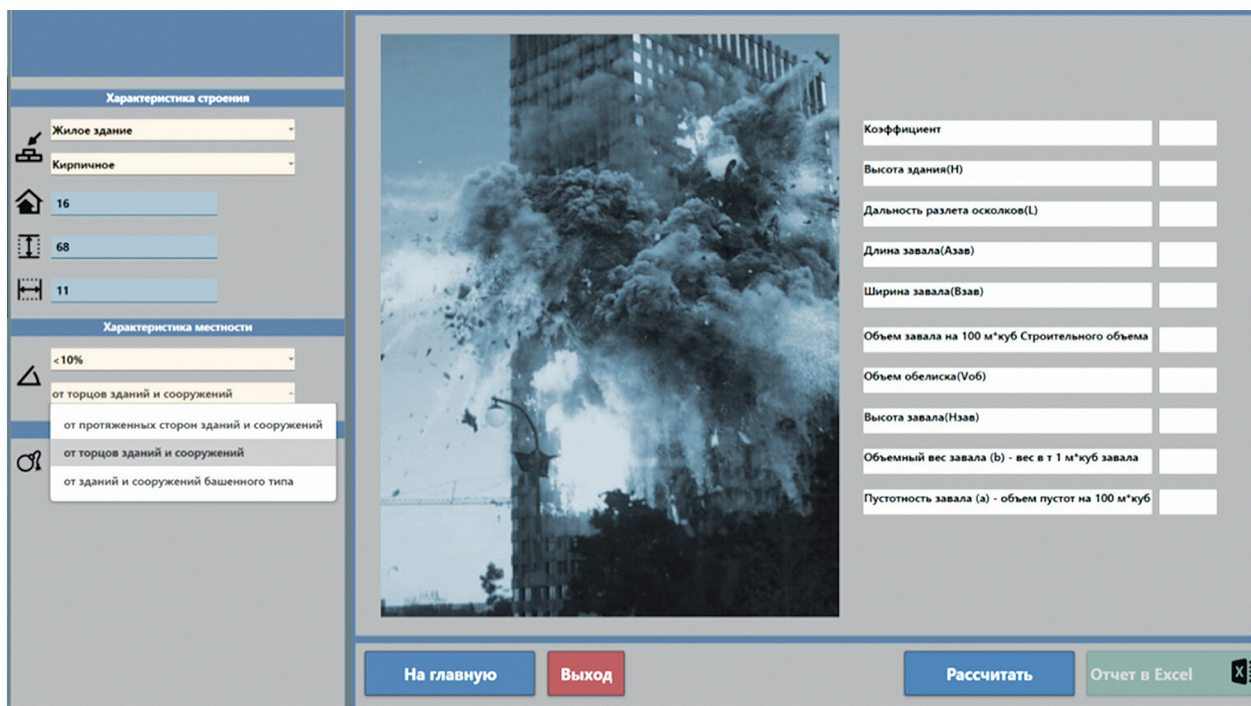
Характеристика строения

Жилое здание

Кирпичное

16

68

11

Характеристика местности

<10%

от торцов зданий и сооружений

от протяженных сторон зданий и сооружений

от торцов зданий и сооружений

от зданий и сооружений башенного типа

Коэффициент

Высота здания(H)

Дальность разлета осколков(L)

Длина завала(Aзав)

Ширина завала(Bзав)

Объем завала на 100 м*куб Строительного объема

Объем обелиска(Vоб)

Высота завала(Hзав)

Объемный вес завала (b) - вес в т 1 м*куб завала

Пустотность завала (a) - объем пустот на 100 м*куб

На главную

Выход

Рассчитать

Отчет в Excel